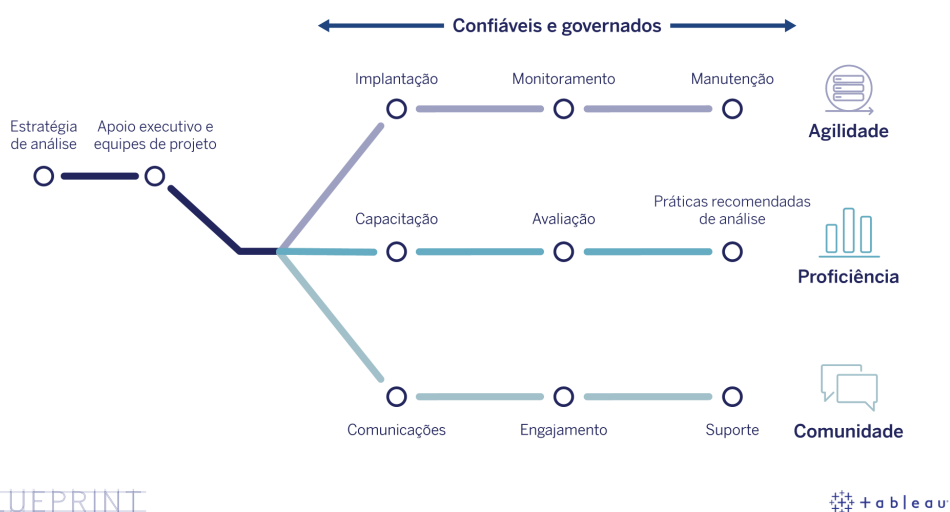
Confiáveis e governados

Estratégia de análise

Apoio executivo e equipes de projeto

Implantação

Monitoramento

Manutenção

Agilidade

Capacitação

Avaliação

Práticas recomendadas de análise

Proficiência

Comunicações

Engajamento

Suporte

Comunidade

UEPRINT

tableau